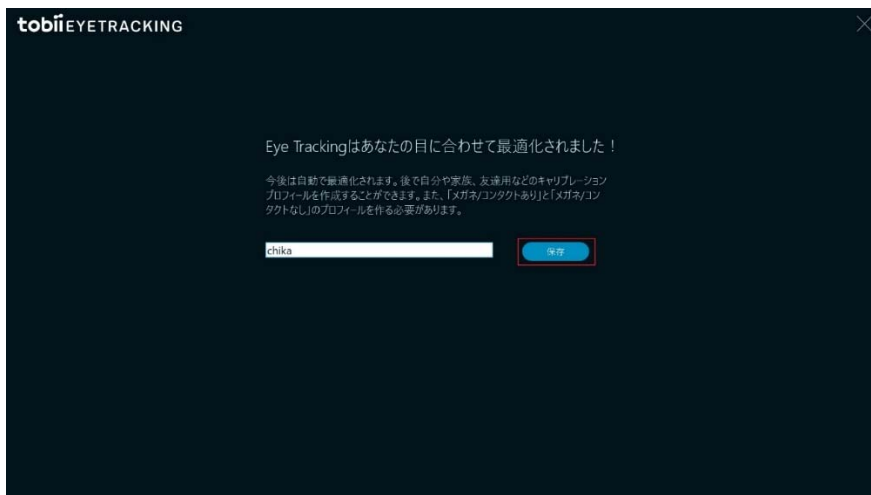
tobii EYETRACKING

Eye Trackingはあなたの目に合わせて最適化されました！

今後は自動で最適化されます。後で自分や家族、友達用などのキャリブレーションプロフィールを作成することができます。また、「メガネ/コンタクトあり」と「メガネ/コンタクトなし」のプロフィールを作る必要があります。

chika

保存